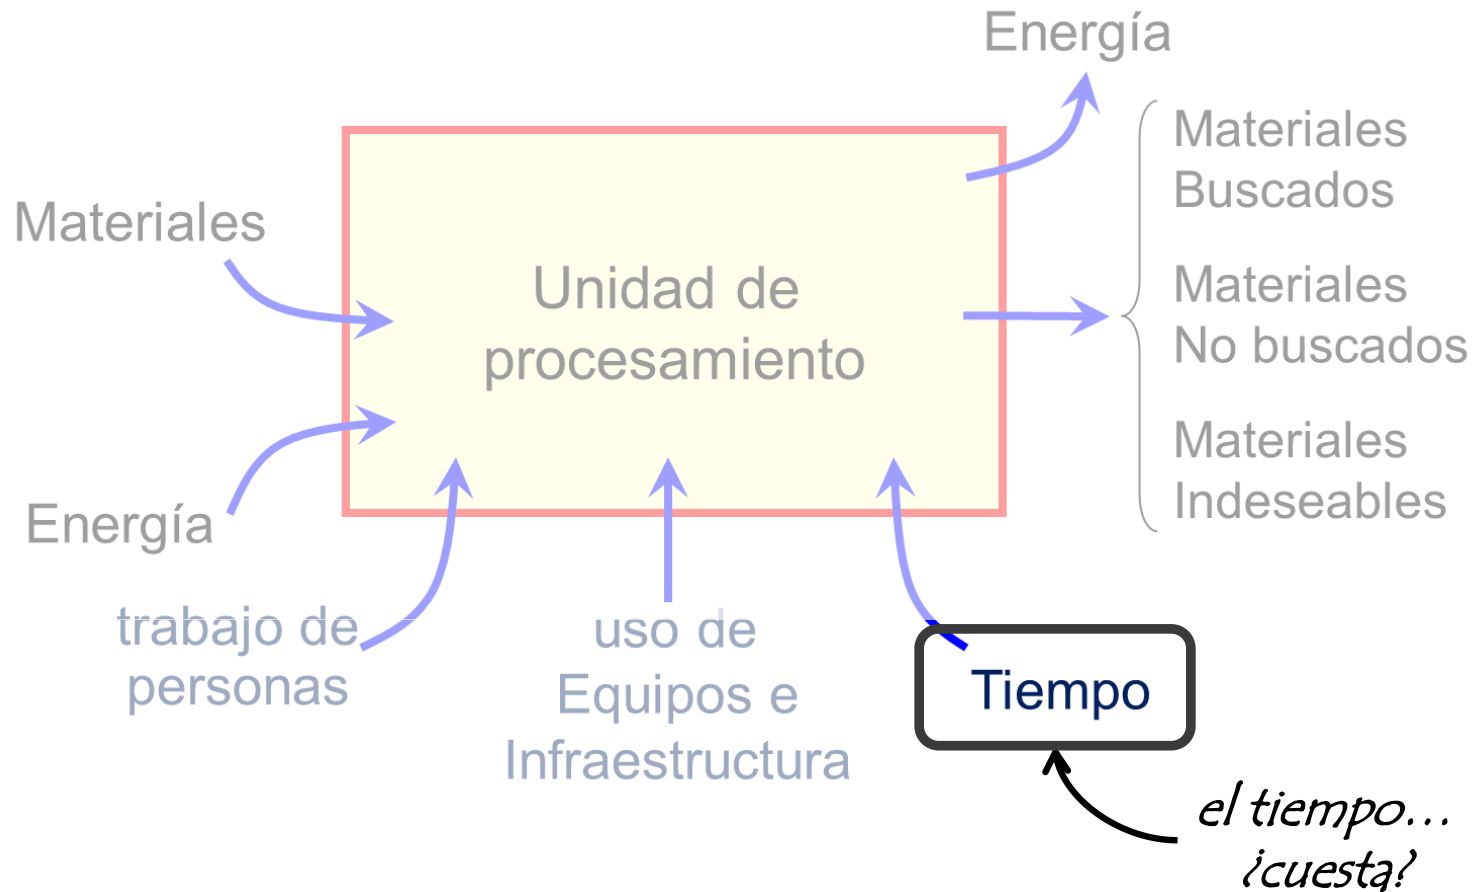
Energía

Materiales
Buscados

Materiales
No buscados

Materiales
Indeseables

Materiales

Unidad de procesamiento

Energía

trabajo de personas

uso de Equipos e Infraestructura

Tiempo

el tiempo... ¿cuesta?